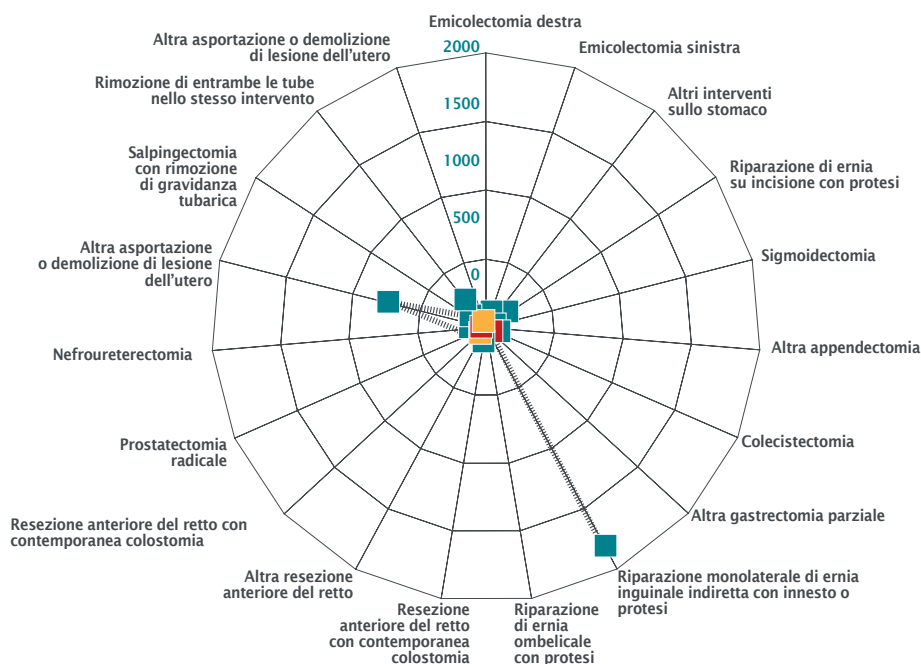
Emicolectomia destra
Emicolectomia sinistra
Altri interventi sullo stomaco
Riparazione di ernia su incisione con protesi
Sigmoidectomia
Altra appendectomia
Colecistectomia
Altra gastrectomia parziale
Riparazione monolaterale di ernia inguinale indiretta con innesto o protesi
Riparazione di ernia ombelicale con protesi
Resezione anteriore del retto con contemporanea colostomia
Altra resezione anteriore del retto
Resezione anteriore del retto con contemporanea colostomia
Prostatectomia radicale
Nefroureterectomia
Altra asportazione o demolizione di lesione dell'utero
Salpingectomia con rimozione di gravidanza tubarica
Rimozione di entrambe le tube nello stesso intervento
Altra asportazione o demolizione di lesione dell'utero
2000
1500
1000
500
0